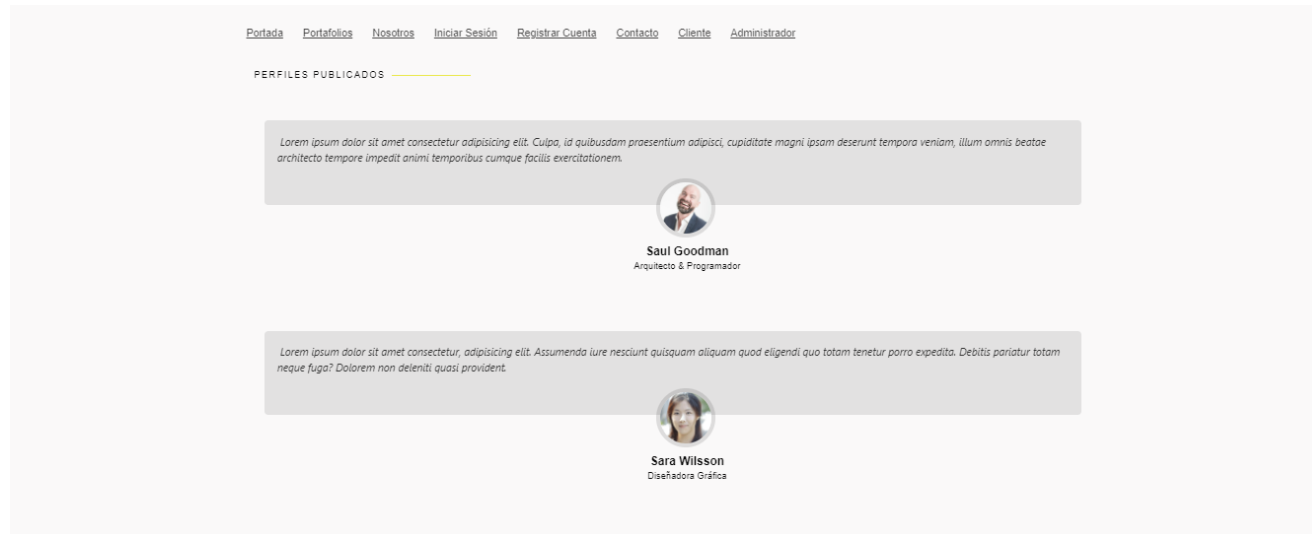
Portada Portafolios Nosotros Iniciar Sesión Registrar Cuenta Contacto Cliente Administrador

PERFILES PUBLICADOS

Lorem ipsum dolor sit amet consectetur adipisicing elit. Culpa, id quibusdam praesentium adipisci, cupiditate magni ipsam deserunt tempora veniam, illum omnis beatae architecto tempore impedit animi temporibus cumque facilis exercitationem.

Saul Goodman
Arquitecto & Programador

Lorem ipsum dolor sit amet consectetur, adipisicing elit. Assumenda iure nesciunt quisquam aliquam quod eligendi quo totam tenetur porro expedita. Debitis pariatur totam neque fuga? Dolorem non deleniti quasi provident.

Sara Wilsson
Diseñadora Gráfica